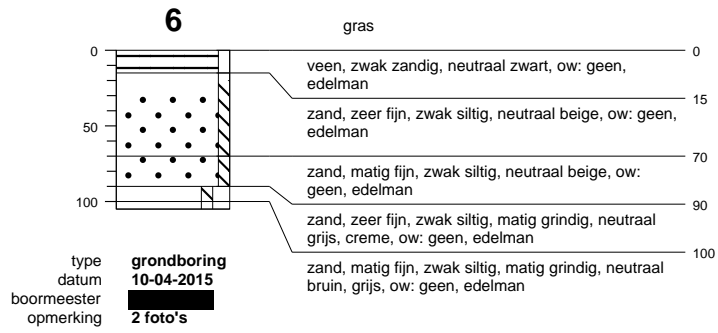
6

gras

0
50
100

0
veen, zwak zandig, neutraal zwart, ow: geen, edelman

15
zand, zeer fijn, zwak siltig, neutraal beige, ow: geen, edelman

70
zand, matig fijn, zwak siltig, neutraal beige, ow: geen, edelman

90
zand, zeer fijn, zwak siltig, matig grindig, neutraal grijs, creme, ow: geen, edelman

100
zand, matig fijn, zwak siltig, matig grindig, neutraal bruin, grijs, ow: geen, edelman

type grondboring
datum 10-04-2015
boormeester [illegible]
opmerking 2 foto's